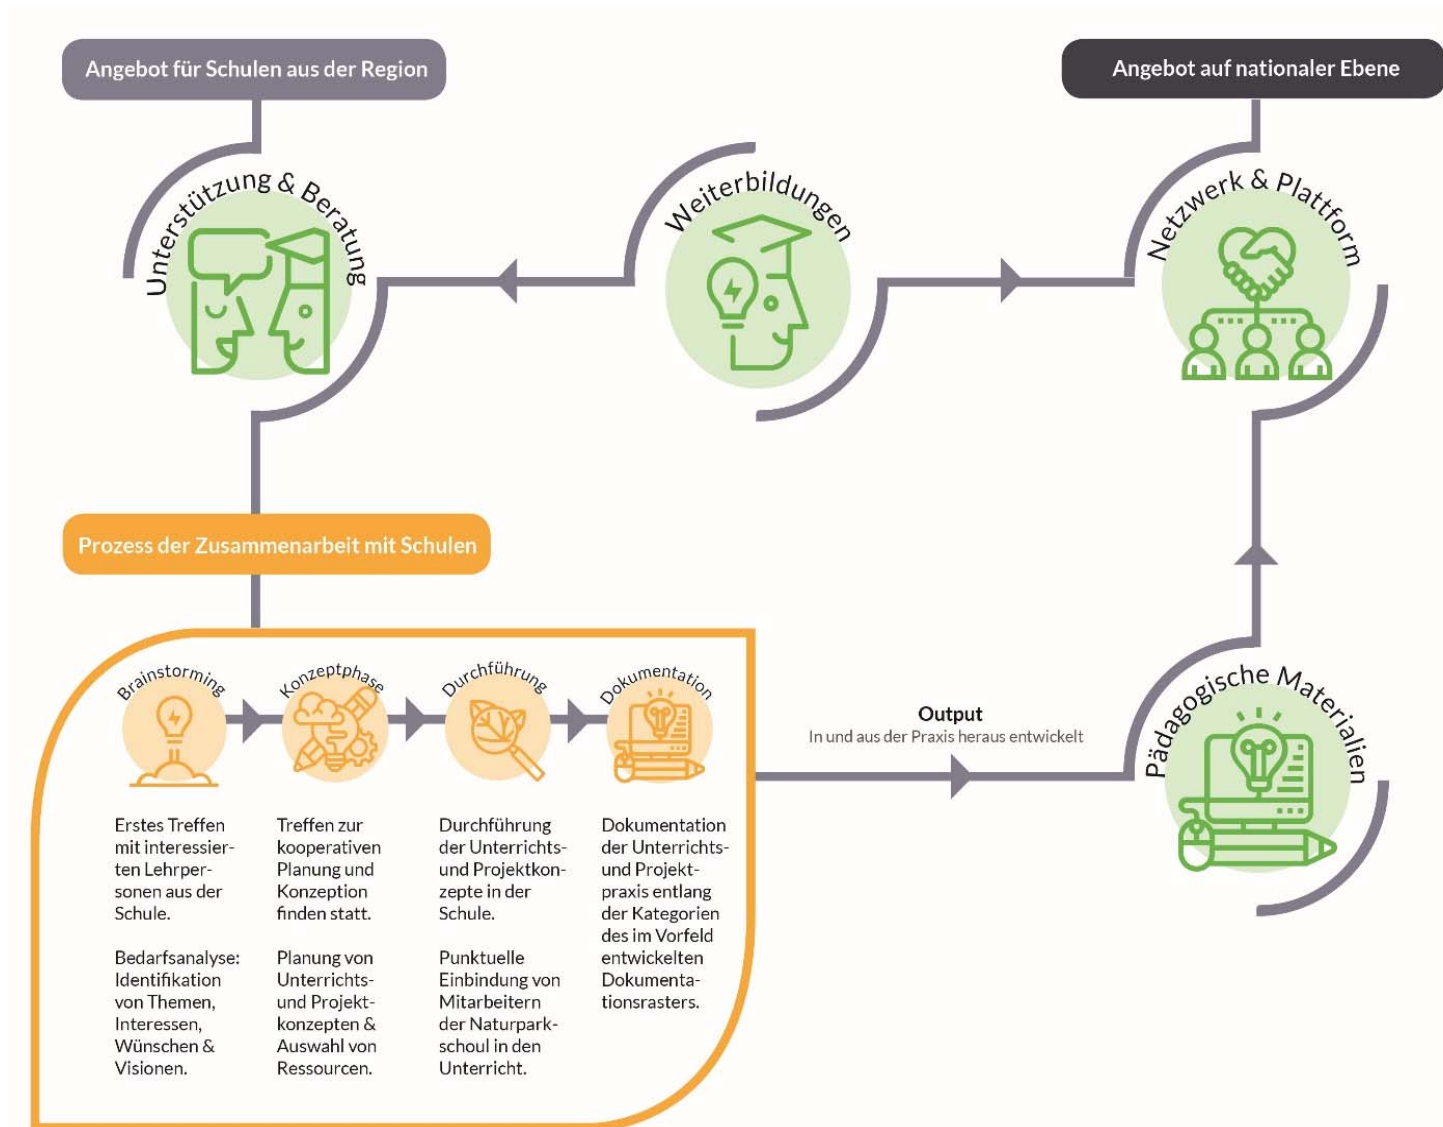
Angebot für Schulen aus der Region

Angebot auf nationaler Ebene

Unterstützung & Beratung

Weiterbildungen

Netzwerk & Plattform

Prozess der Zusammenarbeit mit Schulen

Brainstorming

Konzeptphase

Durchführung

Dokumentation

Output
In und aus der Praxis heraus entwickelt

Pädagogische Materialien

Erstes Treffen mit interessierten Lehrpersonen aus der Schule.

Bedarfsanalyse: Identifikation von Themen, Interessen, Wünschen & Visionen.

Treffen zur kooperativen Planung und Konzeption finden statt.

Planung von Unterrichts- und Projektkonzepten & Auswahl von Ressourcen.

Durchführung der Unterrichts- und Projektkonzepte in der Schule.

Punktuelle Einbindung von Mitarbeitern der Naturparkschoul in den Unterricht.

Dokumentation der Unterrichts- und Projektpraxis entlang der Kategorien des im Vorfeld entwickelten Dokumentationsrasters.